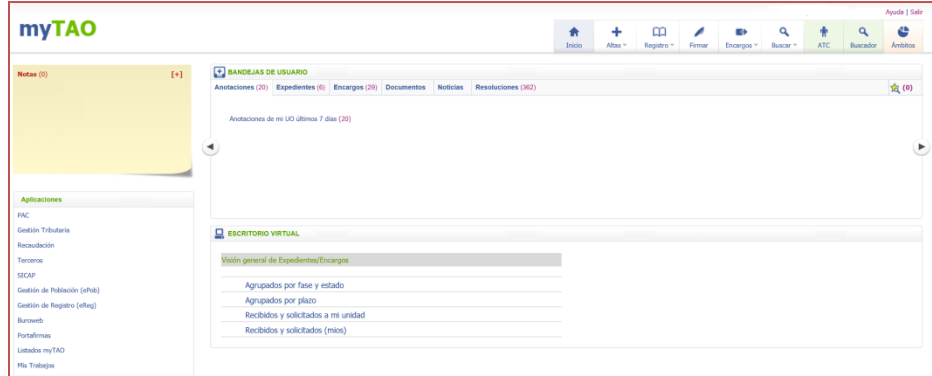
myTAO

Ayuda | Salir

Inicio
Altas
Registro
Firmar
Encargos
Buscar
ATC
Buscador
Ámbitos

Notas (0) [+]

Aplicaciones
PAC
Gestión Tributaria
Recaudación
Terceros
SICAP
Gestión de Población (ePob)
Gestión de Registro (eReg)
Buroweb
Portafirmas
Listados myTAO
Mis Trabajos

BANDEJAS DE USUARIO
Anotaciones (20) Expedientes (6) Encargos (29) Documentos Noticias Resoluciones (362)
(0)

Anotaciones de mi UO últimos 7 días (20)

ESCRITORIO VIRTUAL

Visión general de Expedientes/Encargos

Agrupados por fase y estado
Agrupados por plazo
Recibidos y solicitados a mi unidad
Recibidos y solicitados (míos)